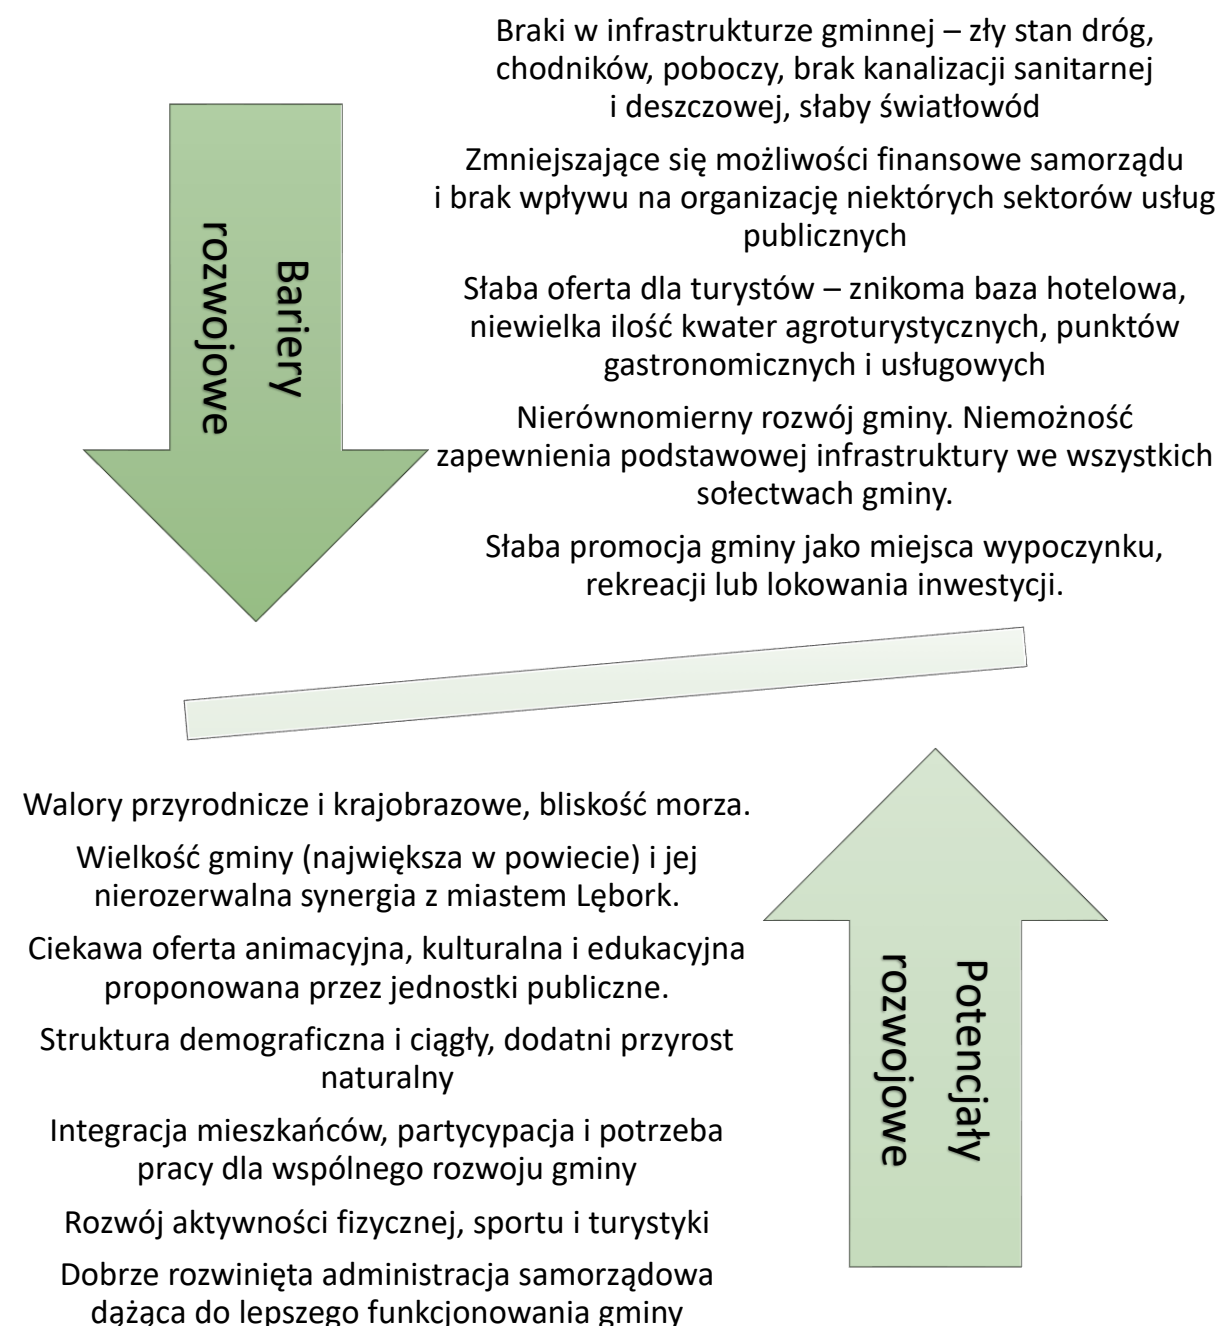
Bariery rozwojowe

Braki w infrastrukturze gminnej – zły stan dróg, chodników, poboczy, brak kanalizacji sanitarnej i deszczowej, słaby światłowód

Zmniejszające się możliwości finansowe samorządu i brak wpływu na organizację niektórych sektorów usług publicznych

Słaba oferta dla turystów – znikoma baza hotelowa, niewielka ilość kwater agroturystycznych, punktów gastronomicznych i usługowych

Nierównomierny rozwój gminy. Niemożność zapewnienia podstawowej infrastruktury we wszystkich sołectwach gminy.

Słaba promocja gminy jako miejsca wypoczynku, rekreacji lub lokowania inwestycji.

Walory przyrodnicze i krajobrazowe, bliskość morza.

Wielkość gminy (największa w powiecie) i jej nierozerwalna synergia z miastem Lębork.

Ciekawa oferta animacyjna, kulturalna i edukacyjna proponowana przez jednostki publiczne.

Struktura demograficzna i ciągły, dodatni przyrost naturalny

Integracja mieszkańców, partycypacja i potrzeba pracy dla wspólnego rozwoju gminy

Rozwój aktywności fizycznej, sportu i turystyki

Dobrze rozwinięta administracja samorządowa dążąca do lepszego funkcjonowania gminy

Potencjały rozwojowe